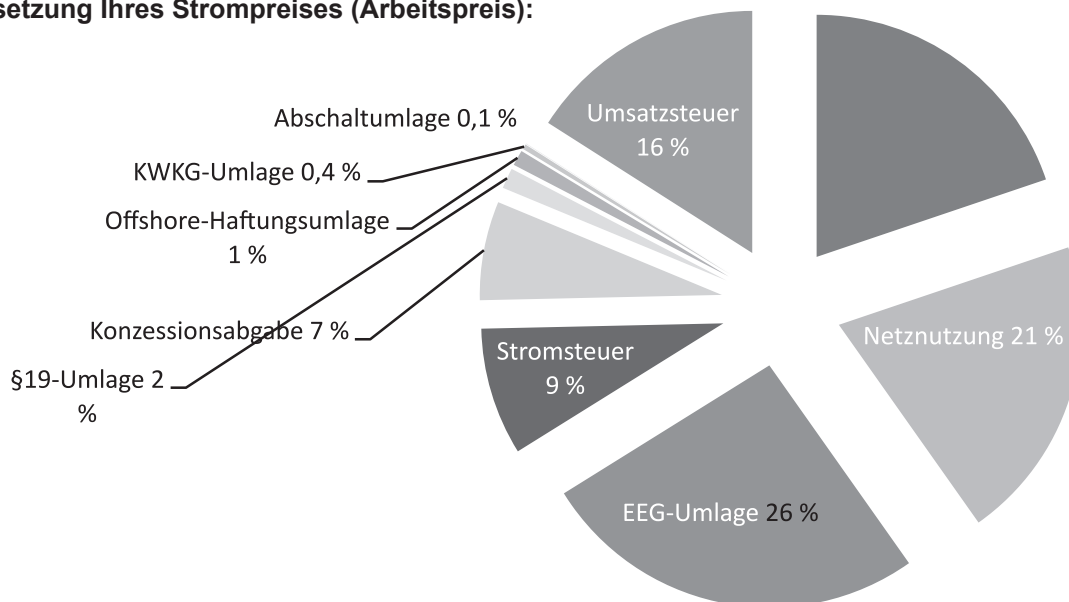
setzung Ihres Strompreises (Arbeitspreis):

Abschaltumlage 0,1 %

KWKG-Umlage 0,4 %

Offshore-Haftungsumlage 1 %

Konzessionsabgabe 7 %

§19-Umlage 2 %

Umsatzsteuer 16 %

Netznutzung 21 %

Stromsteuer 9 %

EEG-Umlage 26 %